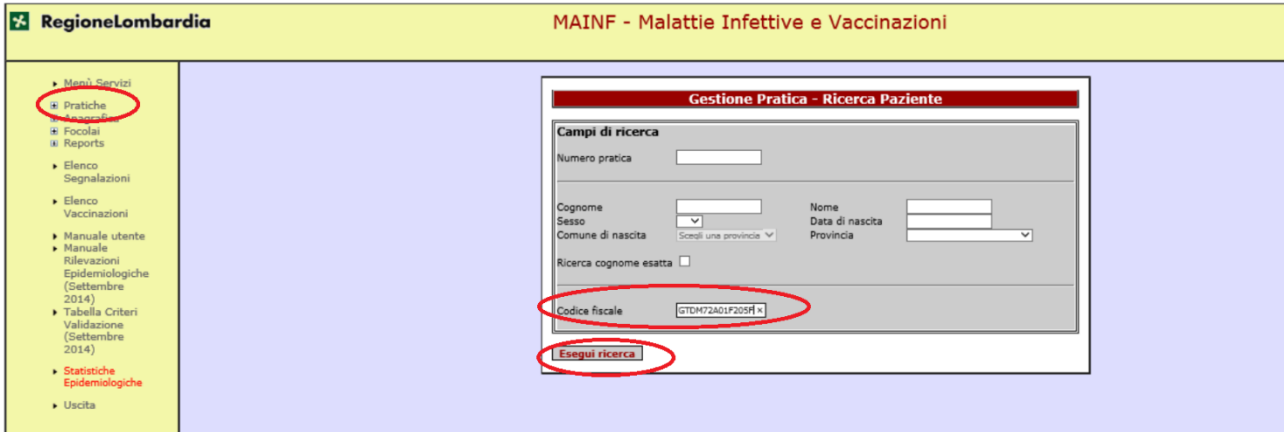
RegioneLombardia

MAINF - Malattie Infettive e Vaccinazioni

Menù Servizi
Pratiche
Anagrafiche
Focolai
Reports

Elenco Segnalazioni

Elenco Vaccinazioni

Manuale utente
Manuale Rilevazioni Epidemiologiche (Settembre 2014)
Tabella Criteri Validazione (Settembre 2014)

Statistiche Epidemiologiche

Uscita

Gestione Pratica - Ricerca Paziente

Campi di ricerca

Numero pratica

Cognome
Nome
Sesso
Data di nascita
Comune di nascita
Scegli una provincia
Provincia

Ricerca cognome esatta

Codice fiscale
GTDM72A01F205F

Esegui ricerca